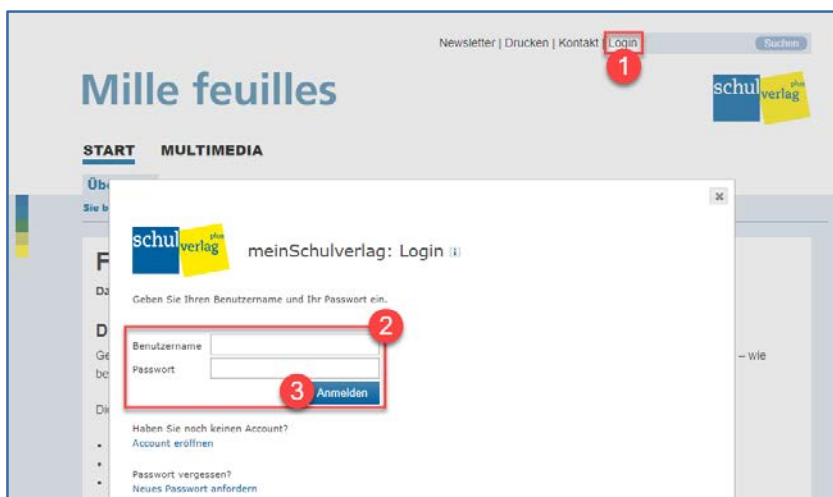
Newsletter | Drucken | Kontakt | Login

Suchen

1

Mille feuilles

schul verlag plus

START MULTIMEDIA

Üb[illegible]

Sie b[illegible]

F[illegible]

Da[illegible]

D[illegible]

Ge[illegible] – wie

be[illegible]

Di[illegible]

×

schul verlag plus

meinSchulverlag: Login

Geben Sie Ihren Benutzername und Ihr Passwort ein.

2

Benutzername

Passwort

3

Anmelden

Haben Sie noch keinen Account?
Account eröffnen

Passwort vergessen?
Neues Passwort anfordern